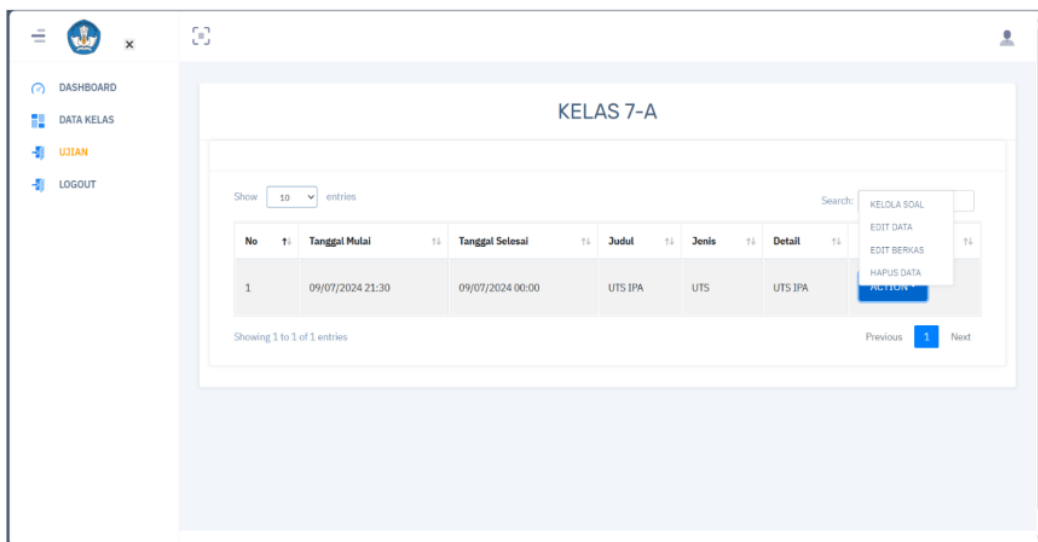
DASHBOARD
DATA KELAS
UJIAN
LOGOUT

KELAS 7-A

Show 10 entries

Search:

KELOLA SOAL
EDIT DATA
EDIT BERKAS
HAPUS DATA

| No | Tanggal Mulai | Tanggal Selesai | Judul | Jenis | Detail | |
|---|---|---|---|---|---|---|
| 1 | 09/07/2024 21:30 | 09/07/2024 00:00 | UTS IPA | UTS | UTS IPA | ACTION |

Showing 1 to 1 of 1 entries

Previous 1 Next